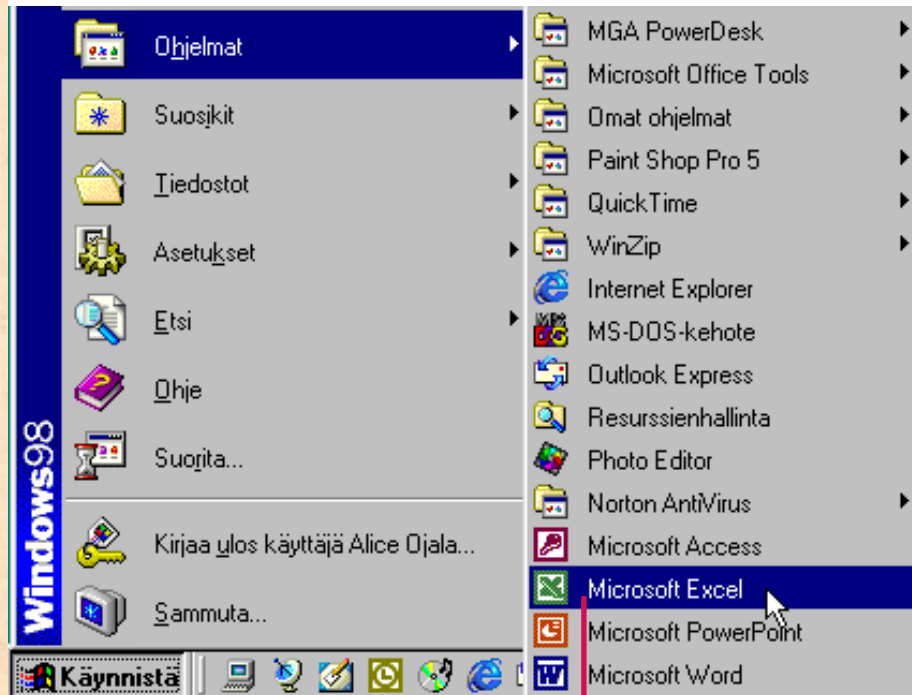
Windows98

Ohjelmat
Suosikit
Tiedostot
Asetukset
Etsi
Ohje
Suorita...
Kirjaa ulos käyttäjä Alice Ojala...
Sammuta...

Käynnistä

MGA PowerDesk
Microsoft Office Tools
Omat ohjelmat
Paint Shop Pro 5
QuickTime
WinZip
Internet Explorer
MS-DOS-kehote
Outlook Express
Resurssienhallinta
Photo Editor
Norton AntiVirus
Microsoft Access
Microsoft Excel
Microsoft PowerPoint
Microsoft Word